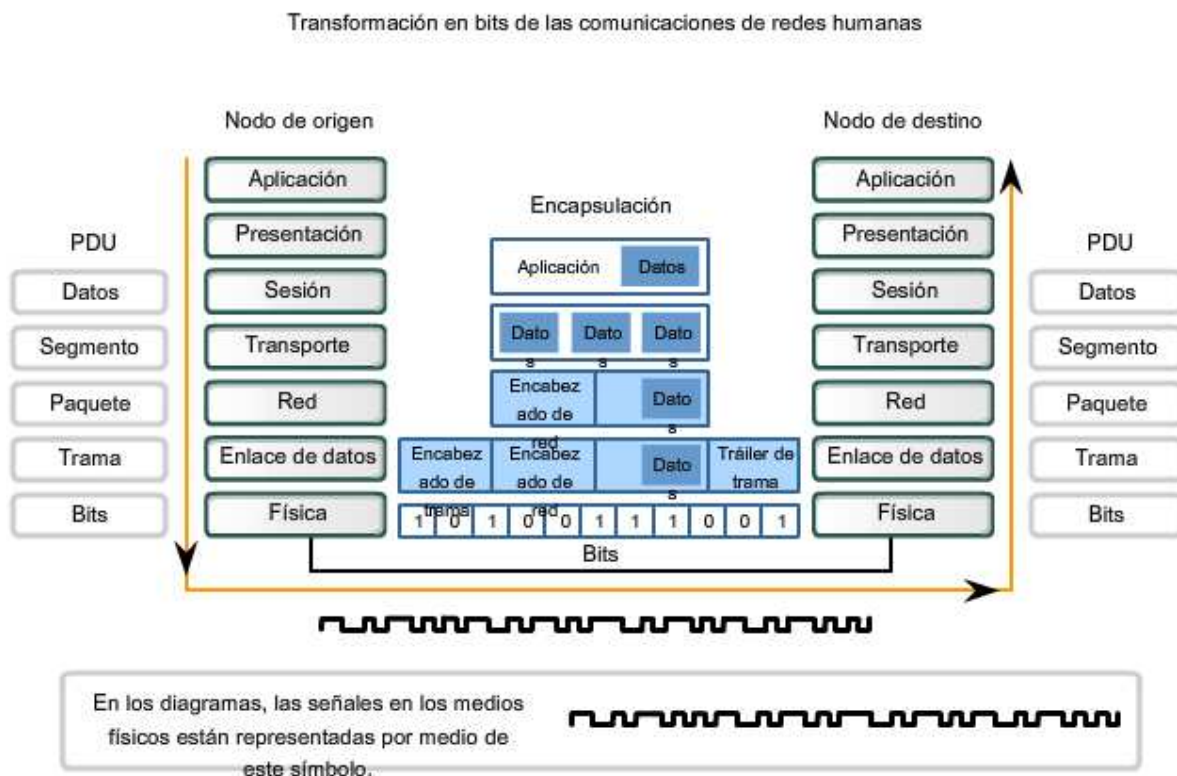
Transformación en bits de las comunicaciones de redes humanas

Nodo de origen

Nodo de destino

PDU

Datos

Segmento

Paquete

Trama

Bits

Aplicación

Presentación

Sesión

Transporte

Red

Enlace de datos

Física

Encapsulación

Aplicación Datos

Datos Datos Datos

Encabezado de red Datos

Encabezado de trama Encabezado de red Datos Tráiler de trama

1 0 1 0 0 1 1 1 0 0 1

Bits

Aplicación

Presentación

Sesión

Transporte

Red

Enlace de datos

Física

PDU

Datos

Segmento

Paquete

Trama

Bits

En los diagramas, las señales en los medios físicos están representadas por medio de este símbolo.